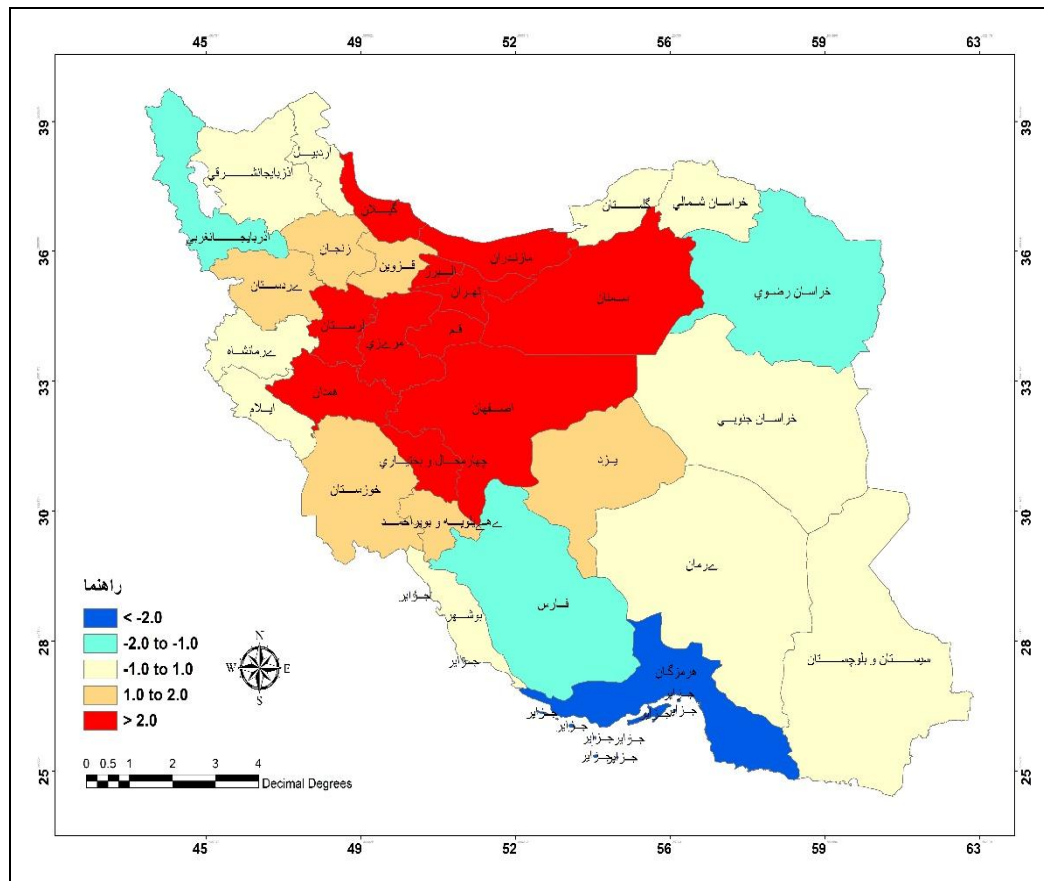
45 49 52 56 59 63

39 36 33 30 28 25

39 36 33 30 28 25

اردبیل
آذربایجانشرقی
آذربایجانغربی
گیلان
زنجان
قزوین
مازندران
البرز
کردستان
تهران
گلستان
خراسان شمالی
خراسان رضوی
سمنان
کرمانشاه
لرستان
قم
مرکزی
همدان
ایلام
اصفهان
خراسان جنوبی
چهارمحال و بختیاری
یزد
خوزستان
کهگیلویه و بویراحمد
کرمان
جزایر
بوشهر
فارس
جزایر
سیستان و بلوچستان
هرمزگان
جزایر
جزایر
جزایر
جزایرجزایر
جزایرجزایر

راهنما
< -2.0
-2.0 to -1.0
-1.0 to 1.0
1.0 to 2.0
> 2.0

N
W E
S

0 0.5 1 2 3 4
Decimal Degrees

45 49 52 56 59 63